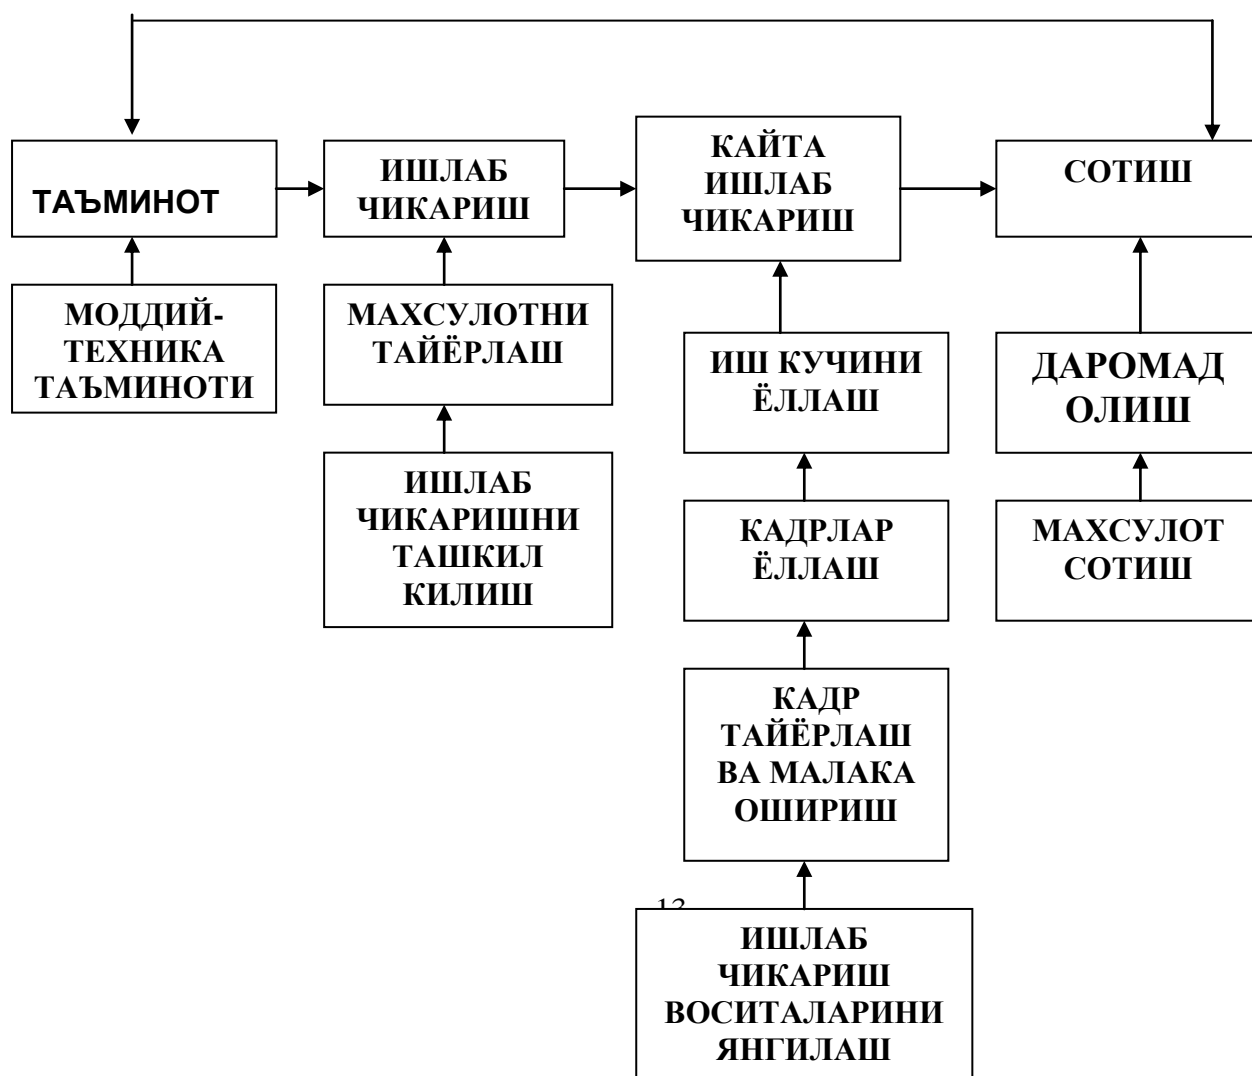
ТАЪМИНОТ

ИШЛАБ ЧИКАРИШ

КАЙТА ИШЛАБ ЧИКАРИШ

СОТИШ

МОДДИЙ-ТЕХНИКА ТАЪМИНОТИ

МАХСУЛОТНИ ТАЙЁРЛАШ

ИШ КУЧИНИ ЁЛЛАШ

ДАРОМАД ОЛИШ

ИШЛАБ ЧИКАРИШНИ ТАШКИЛ КИЛИШ

КАДРЛАР ЁЛЛАШ

МАХСУЛОТ СОТИШ

КАДР ТАЙЁРЛАШ ВА МАЛАКА ОШИРИШ

12

ИШЛАБ ЧИКАРИШ ВОСИТАЛАРИНИ ЯНГИЛАШ